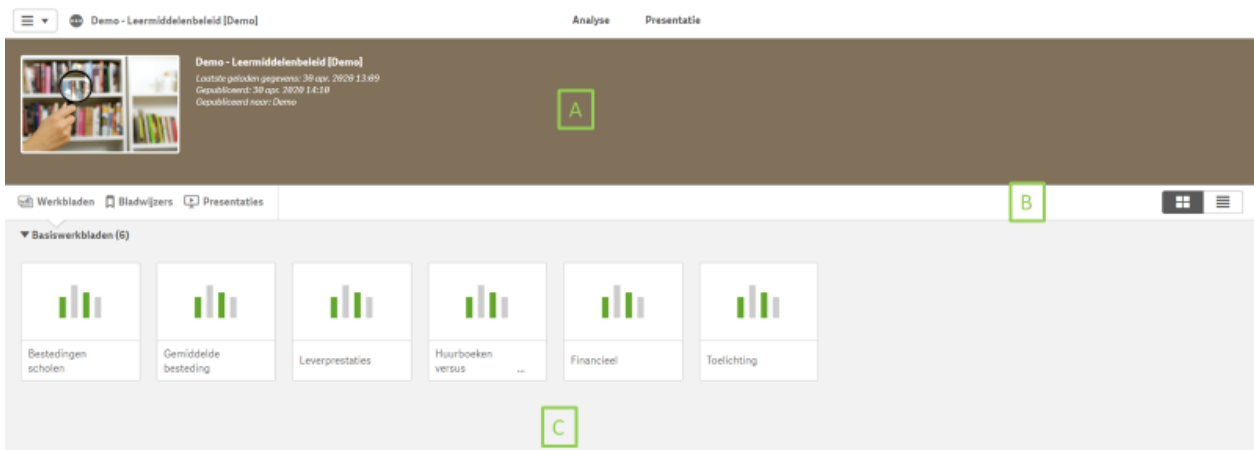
Demo - Leermiddelenbeleid [Demo]

Analyse

Presentatie

Demo - Leermiddelenbeleid [Demo]

Laatste geladen gegevens: 30 apr. 2020 13:09

Gepubliceerd: 30 apr. 2020 14:10

Gepubliceerd naar: Demo

A

Werkbladen

Bladwijzers

Presentaties

B

▼ Basiswerkbladen (6)

Bestedingen scholen

Gemiddelde besteding

Leverprestaties

Huurboeken versus ...

Financieel

Toelichting

C